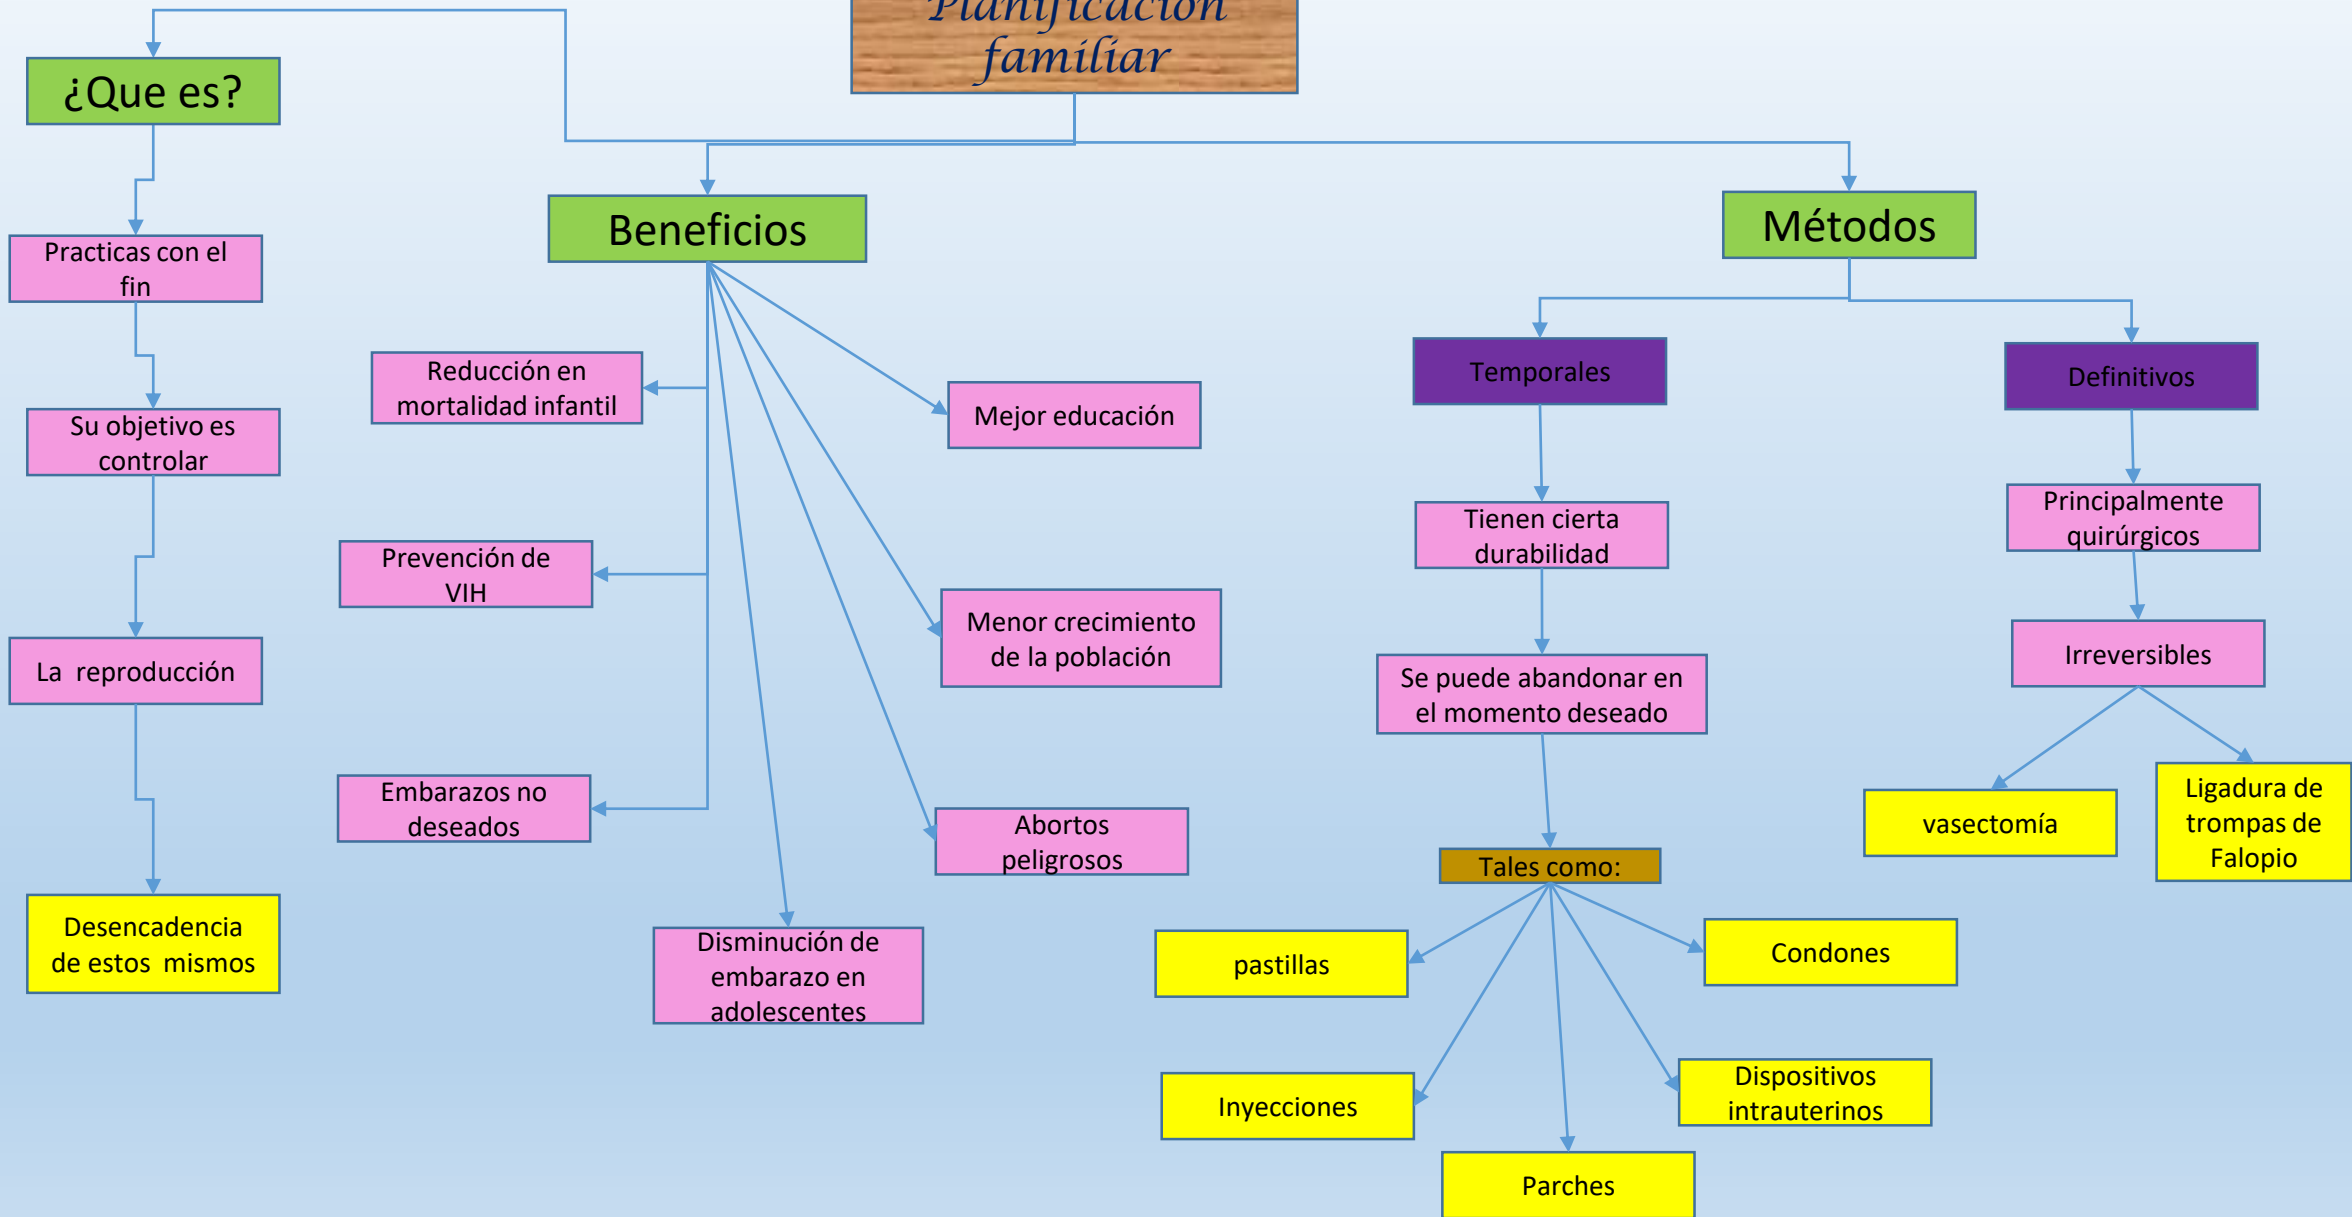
Planificación familiar

¿Que es?

Practicas con el fin

Su objetivo es controlar

La reproducción

Desencadencia de estos mismos

Beneficios

Reducción en mortalidad infantil

Prevención de VIH

Embarazos no deseados

Disminución de embarazo en adolescentes

Mejor educación

Menor crecimiento de la población

Abortos peligrosos

Métodos

Temporales

Tienen cierta durabilidad

Se puede abandonar en el momento deseado

Tales como:

pastillas

Condones

Inyecciones

Dispositivos intrauterinos

Parches

Definitivos

Principalmente quirúrgicos

Irreversibles

vasectomía

Ligadura de trompas de Falopio